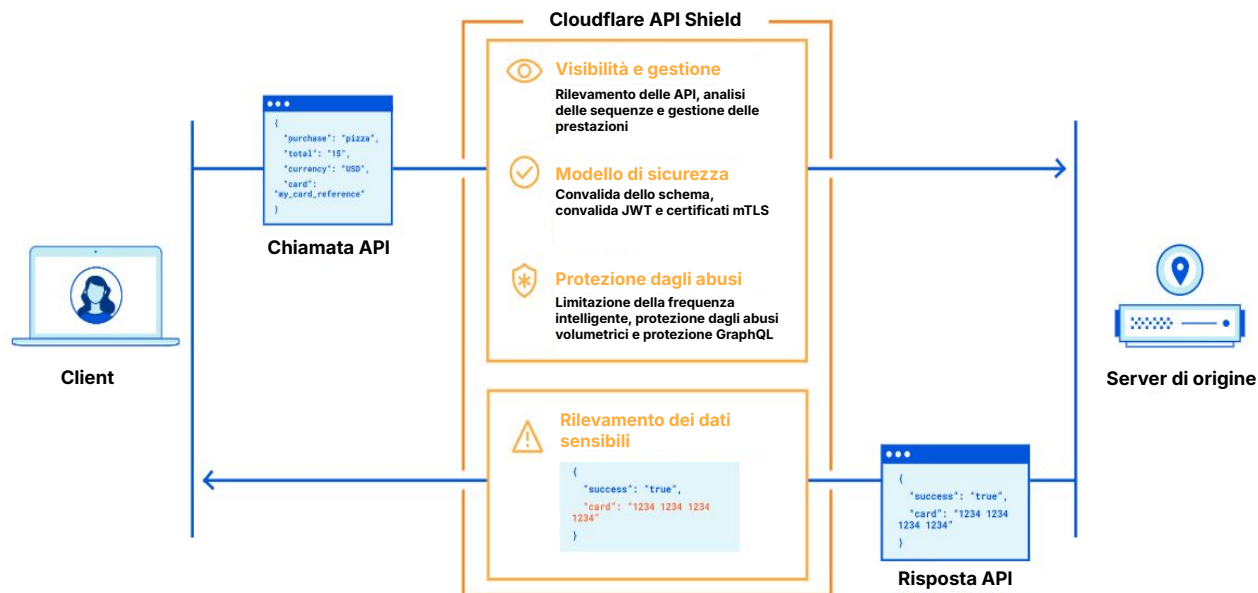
Cloudflare API Shield

Visibilità e gestione
Rilevamento delle API, analisi delle sequenze e gestione delle prestazioni

Modello di sicurezza
Convalida dello schema, convalida JWT e certificati mTLS

Protezione dagli abusi
Limitazione della frequenza intelligente, protezione dagli abusi volumetrici e protezione GraphQL

Rilevamento dei dati sensibili

{
"success": "true",
"card": "1234 1234 1234 1234"
}

{
"purchase": "pizza",
"total": "15",
"currency": "USD",
"card": "my_card_reference"
}

Chiamata API

Client

Server di origine

{
"success": "true",
"card": "1234 1234 1234 1234"
}

Risposta API